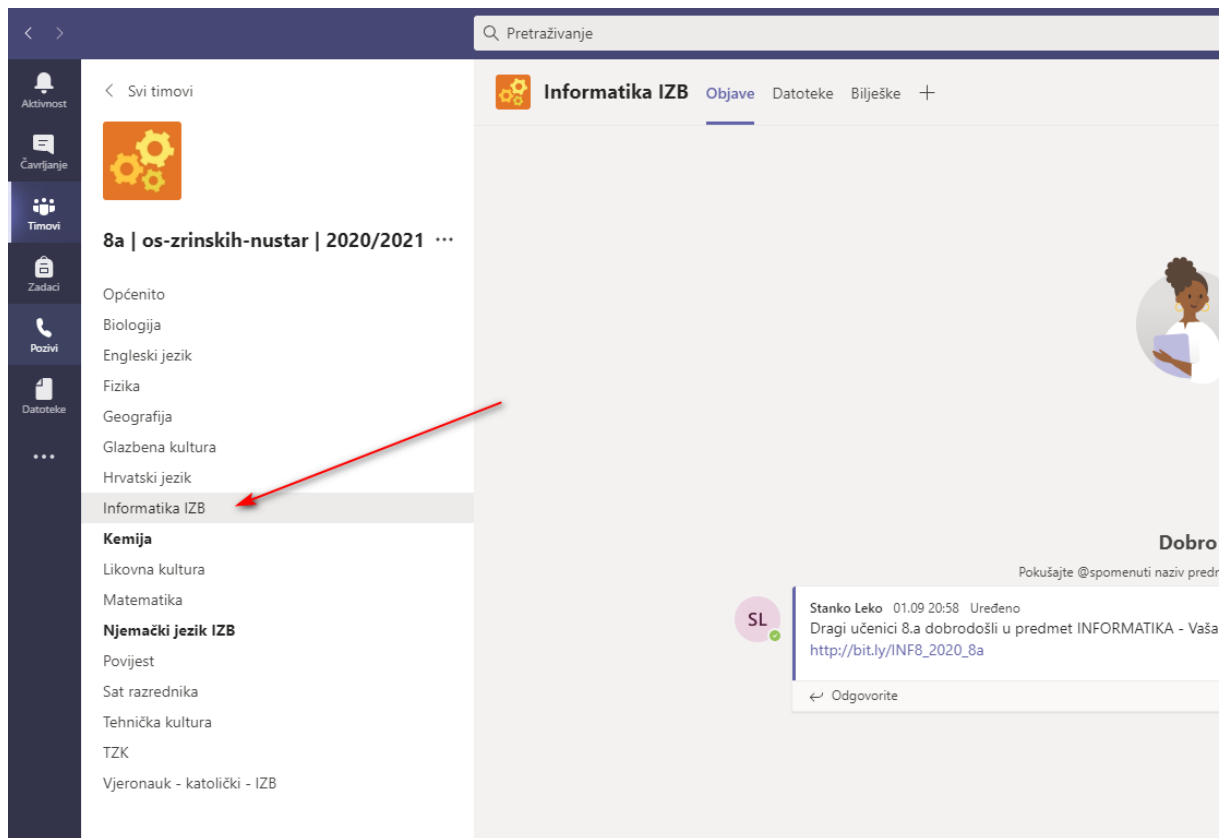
Pretraživanje

Aktivnost
Čavrljanje
Timovi
Zadaci
Pozivi
Datoteke
...

Svi timovi

8a | os-zrinskih-nustar | 2020/2021 ...

Općenito
Biologija
Engleski jezik
Fizika
Geografija
Glazbena kultura
Hrvatski jezik
Informatika IZB
**Kemija**
Likovna kultura
Matematika
**Njemački jezik IZB**
Povijest
Sat razrednika
Tehnička kultura
TZK
Vjeronauk - katolički - IZB

Informatika IZB Objave Datoteke Bilješke +

Dobro

Pokušajte @spomenuti naziv predr

SL
Stanko Leko 01.09 20:58 Uređeno
Dragi učenici 8.a dobrodošli u predmet INFORMATIKA - Vaša
http://bit.ly/INF8_2020_8a

Odgovorite